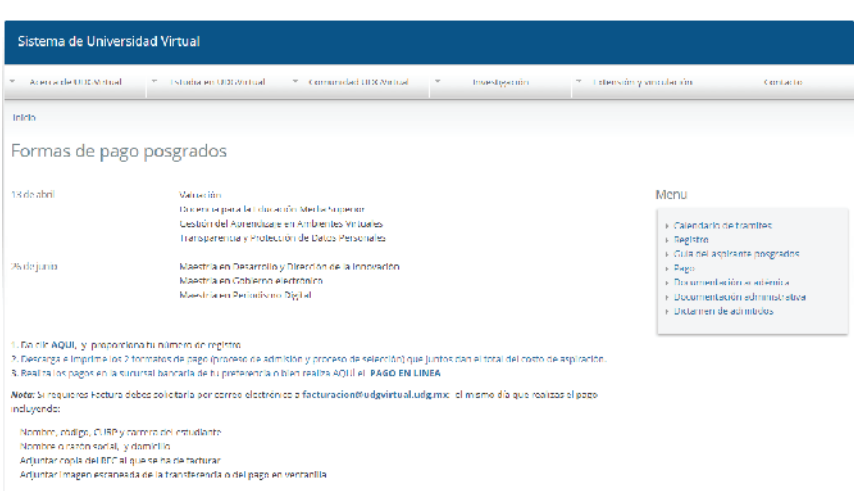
Sistema de Universidad Virtual

Acerca de UDGVirtual | Estudia en UDGVirtual | Comunidad UDGVirtual | Investigación | Extensión y vinculación | Contacto

Inicio

Formas de pago posgrados

18 de abril

Valuación
Docencia para la Educación Media Superior
Gestión del Aprendizaje en Ambientes Virtuales
Transparencia y Protección de Datos Personales

25 de junio

Maestría en Desarrollo y Dirección de la Innovación
Maestría en Gobierno electrónico
Maestría en Periodismo Digital

Menu

Calendario de trámites
Registro
Guía del aspirante posgrados
Pago
Documentación académica
Documentación administrativa
Dictamen de admitidos

1. Da clic AQUÍ, y proporciona tu número de registro.
2. Descarga e imprime los 2 formatos de pago (proceso de admisión y proceso de selección) que juntos dan el total del costo de aspiración.
3. Realiza los pagos en la sucursal bancaria de tu preferencia o bien realiza AQUÍ el PAGO EN LÍNEA

Nota: Si requieres Factura debes solicitarla por correo electrónico a facturacion@udgvirtual.udg.mx el mismo día que realizas el pago incluyendo:

Nombre, código, CURP y carrera del estudiante
Nombre o razón social, y domicilio
Adjuntar copia del RFC al que se ha de facturar
Adjuntar imagen escaneada de la transferencia o del pago en ventanilla